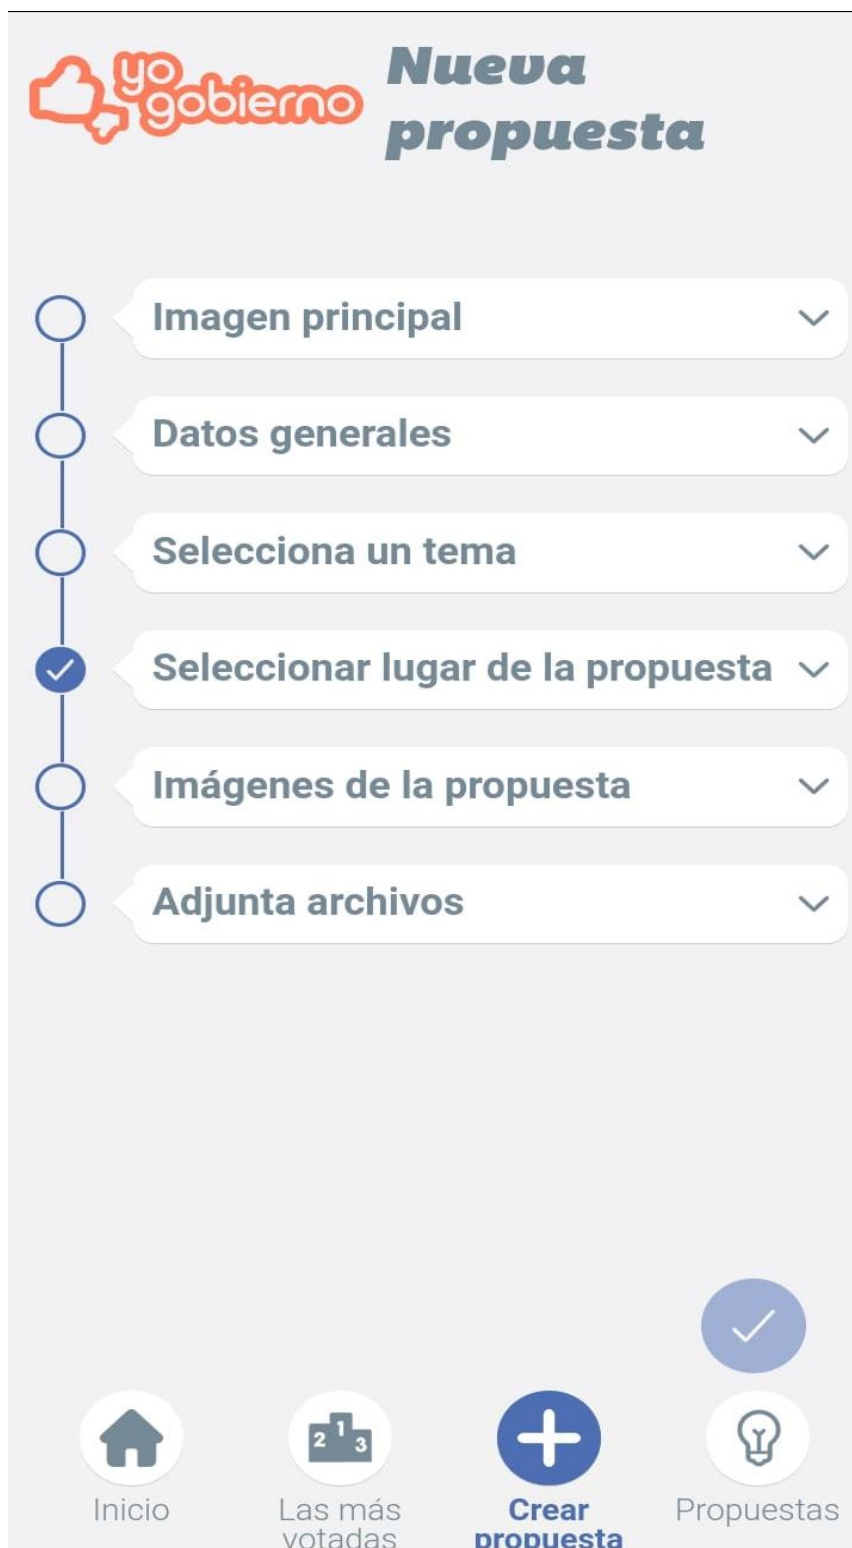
yo gobierno

Nueva propuesta

Imagen principal

Datos generales

Selecciona un tema

Seleccionar lugar de la propuesta

Imágenes de la propuesta

Adjunta archivos

Inicio

2 1 3

Las más votadas

Crear propuesta

Propuestas